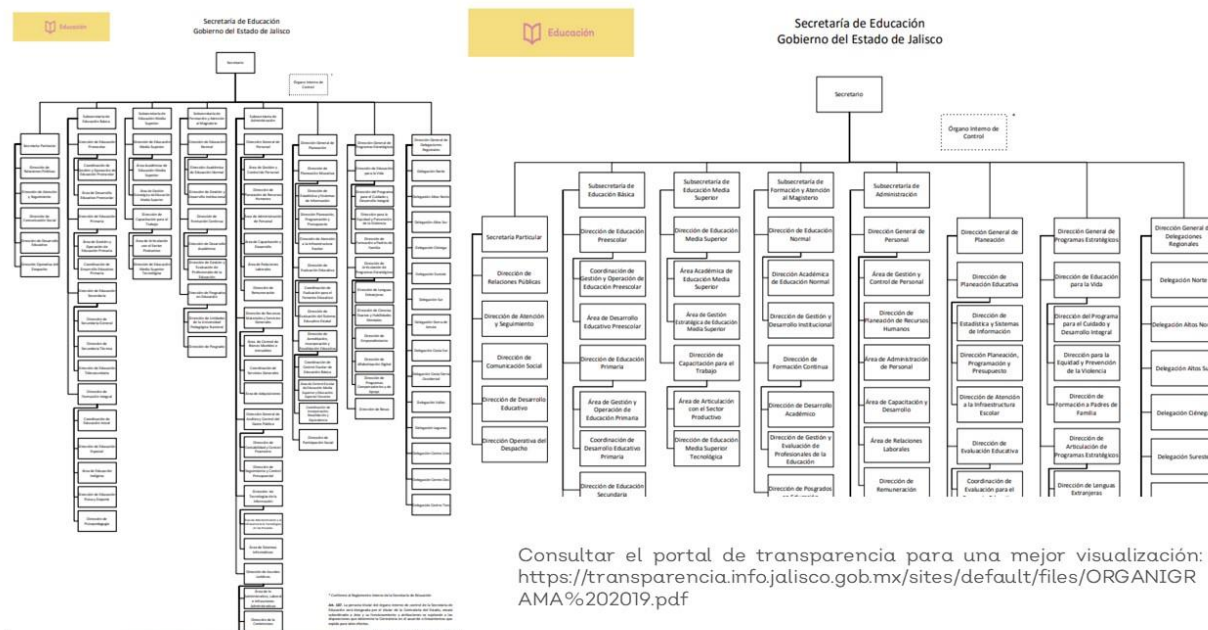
Educación

Secretaría de Educación
Gobierno del Estado de Jalisco

Secretario

Órgano Interno de Control

Secretaría Particular

Dirección de Relaciones Públicas

Dirección de Atención y Seguimiento

Dirección de Comunicación Social

Dirección de Desarrollo Educativo

Dirección Operativa del Despacho

Subsecretaría de Educación Básica

Dirección de Educación Preescolar

Coordinación de Gestión y Operación de Educación Preescolar

Área de Desarrollo Educativo Preescolar

Dirección de Educación Primaria

Área de Gestión y Operación de Educación Primaria

Coordinación de Desarrollo Educativo Primaria

Dirección de Educación Secundaria

Subsecretaría de Educación Media Superior

Dirección de Educación Media Superior

Área Académica de Educación Media Superior

Área de Gestión Estratégica de Educación Media Superior

Dirección de Capacitación para el Trabajo

Área de Articulación con el Sector Productivo

Dirección de Educación Media Superior Tecnológica

Subsecretaría de Formación y Atención al Magisterio

Dirección de Educación Normal

Dirección Académica de Educación Normal

Dirección de Gestión y Desarrollo Institucional

Dirección de Formación Continua

Dirección de Desarrollo Académico

Dirección de Gestión y Evaluación de Profesionales de la Educación

Dirección de Posgrados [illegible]

Subsecretaría de Administración

Dirección General de Personal

Área de Gestión y Control de Personal

Dirección de Planeación de Recursos Humanos

Área de Administración de Personal

Área de Capacitación y Desarrollo

Área de Relaciones Laborales

Dirección de Remuneración

Dirección General de Planeación

Dirección de Planeación Educativa

Dirección de Estadística y Sistemas de Información

Dirección Planeación, Programación y Presupuesto

Dirección de Atención a la Infraestructura Escolar

Dirección de Evaluación Educativa

Coordinación de Evaluación para el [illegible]

Dirección General de Programas Estratégicos

Dirección de Educación para la Vida

Dirección del Programa para el Cuidado y Desarrollo Integral

Dirección para la Equidad y Prevención de la Violencia

Dirección de Formación a Padres de Familia

Dirección de Articulación de Programas Estratégicos

Dirección de Lenguas Extranjeras

Dirección General de Delegaciones Regionales

Delegación Norte

Delegación Altos No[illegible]

Delegación Altos Su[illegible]

Delegación Ciénega

Delegación Sureste

Consultar el portal de transparencia para una mejor visualización: https://transparencia.info.jalisco.gob.mx/sites/default/files/ORGANIGRAMA%202019.pdf